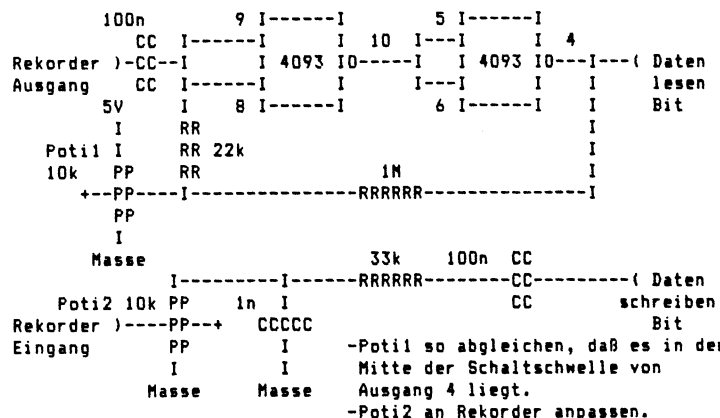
```
        100n           9 I------I           5 I------I
         CC   I------I        I  10  I---I        I  4
Rekorder )-CC--I       I 4093 I0-----I    I 4093 I0---I---( Daten
Ausgang   CC  I------I        I       I---I        I    I    lesen
         5V     I    8 I------I            6 I------I    I    Bit
         I      RR                                         I
   Poti1 I      RR 22k                                     I
   10k   PP     RR                  1M                     I
     +--PP----I-----------------RRRRRR---------------I
         PP
         I
       Masse                    33k     100n  CC
              I---------I------RRRRRR--------CC---------( Daten
    Poti2 10k PP      1n  I                    CC        schreiben
Rekorder )----PP--+    CCCCC                              Bit
Eingang       PP        I      -Poti1 so abgleichen, daß es in der
              I         I       Mitte der Schaltschwelle von
           Masse     Masse      Ausgang 4 liegt.
                               -Poti2 an Rekorder anpassen.
```